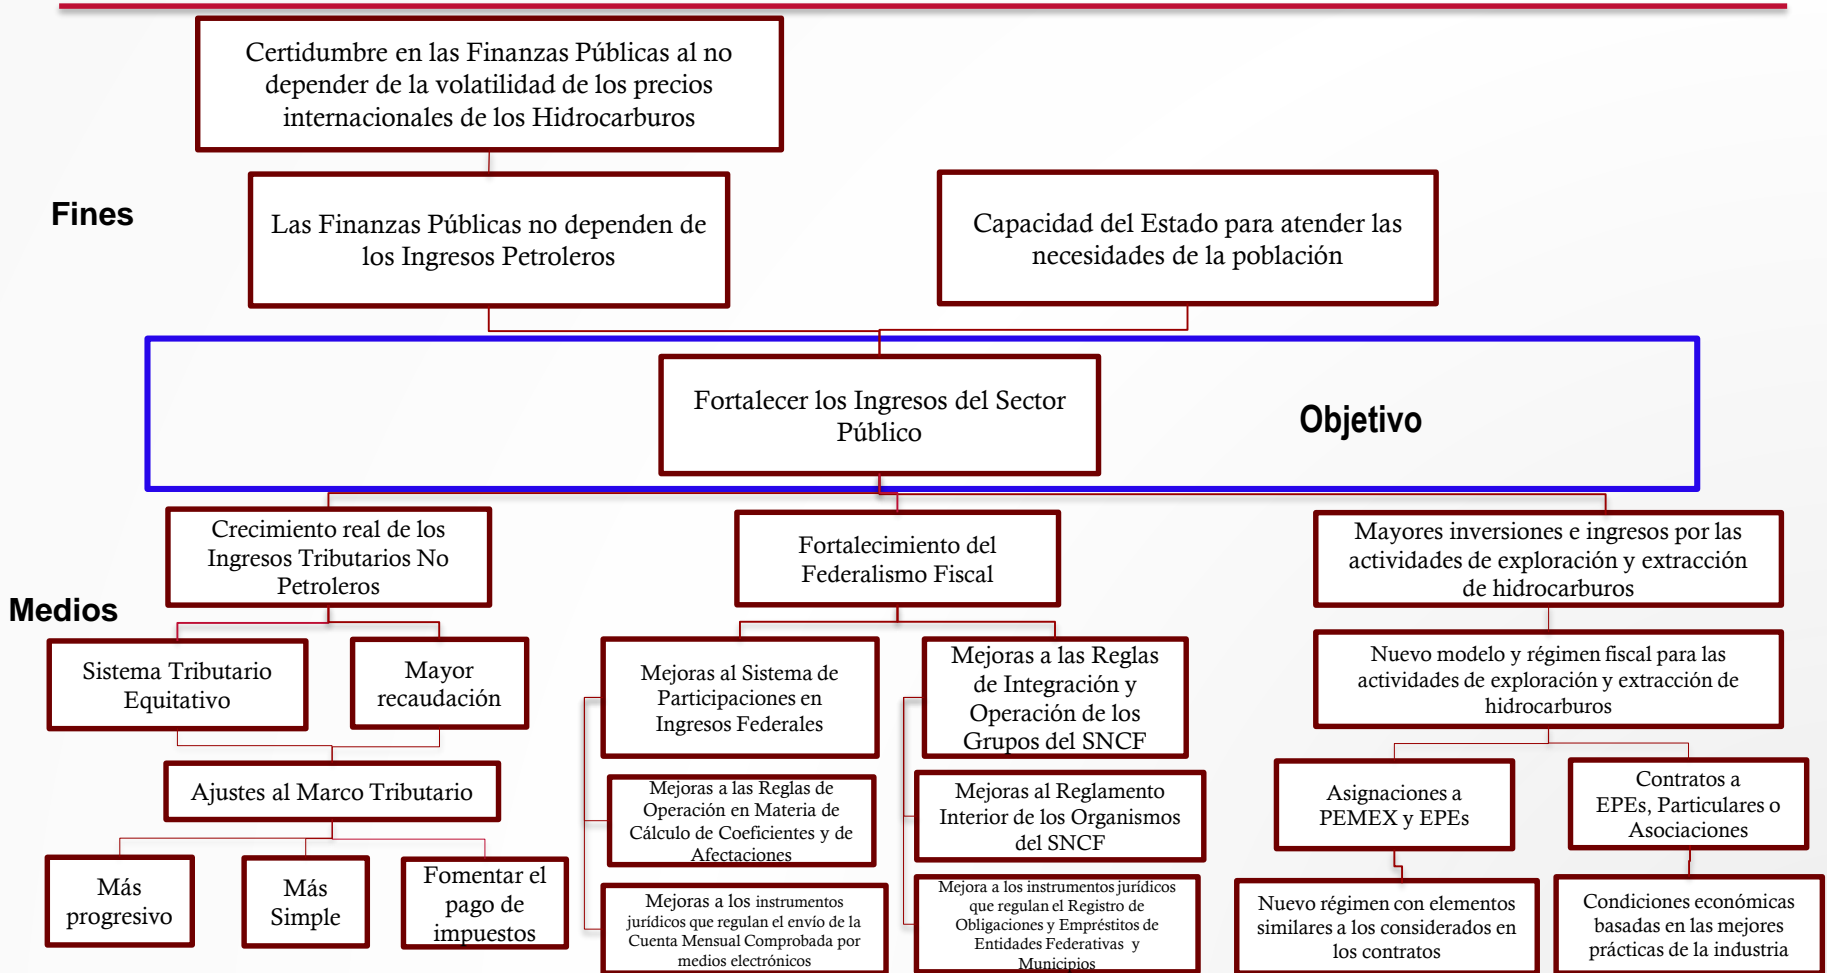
Certidumbre en las Finanzas Públicas al no depender de la volatilidad de los precios internacionales de los Hidrocarburos

Fines

Las Finanzas Públicas no dependen de los Ingresos Petroleros

Capacidad del Estado para atender las necesidades de la población

Fortalecer los Ingresos del Sector Público

Objetivo

Crecimiento real de los Ingresos Tributarios No Petroleros

Fortalecimiento del Federalismo Fiscal

Mayores inversiones e ingresos por las actividades de exploración y extracción de hidrocarburos

Medios

Sistema Tributario Equitativo

Mayor recaudación

Mejoras al Sistema de Participaciones en Ingresos Federales

Mejoras a las Reglas de Integración y Operación de los Grupos del SNCF

Nuevo modelo y régimen fiscal para las actividades de exploración y extracción de hidrocarburos

Ajustes al Marco Tributario

Mejoras a las Reglas de Operación en Materia de Cálculo de Coeficientes y de Afectaciones

Mejoras al Reglamento Interior de los Organismos del SNCF

Asignaciones a PEMEX y EPEs

Contratos a EPEs, Particulares o Asociaciones

Más progresivo

Más Simple

Fomentar el pago de impuestos

Mejoras a los instrumentos jurídicos que regulan el envío de la Cuenta Mensual Comprobada por medios electrónicos

Mejora a los instrumentos jurídicos que regulan el Registro de Obligaciones y Empréstitos de Entidades Federativas y Municipios

Nuevo régimen con elementos similares a los considerados en los contratos

Condiciones económicas basadas en las mejores prácticas de la industria